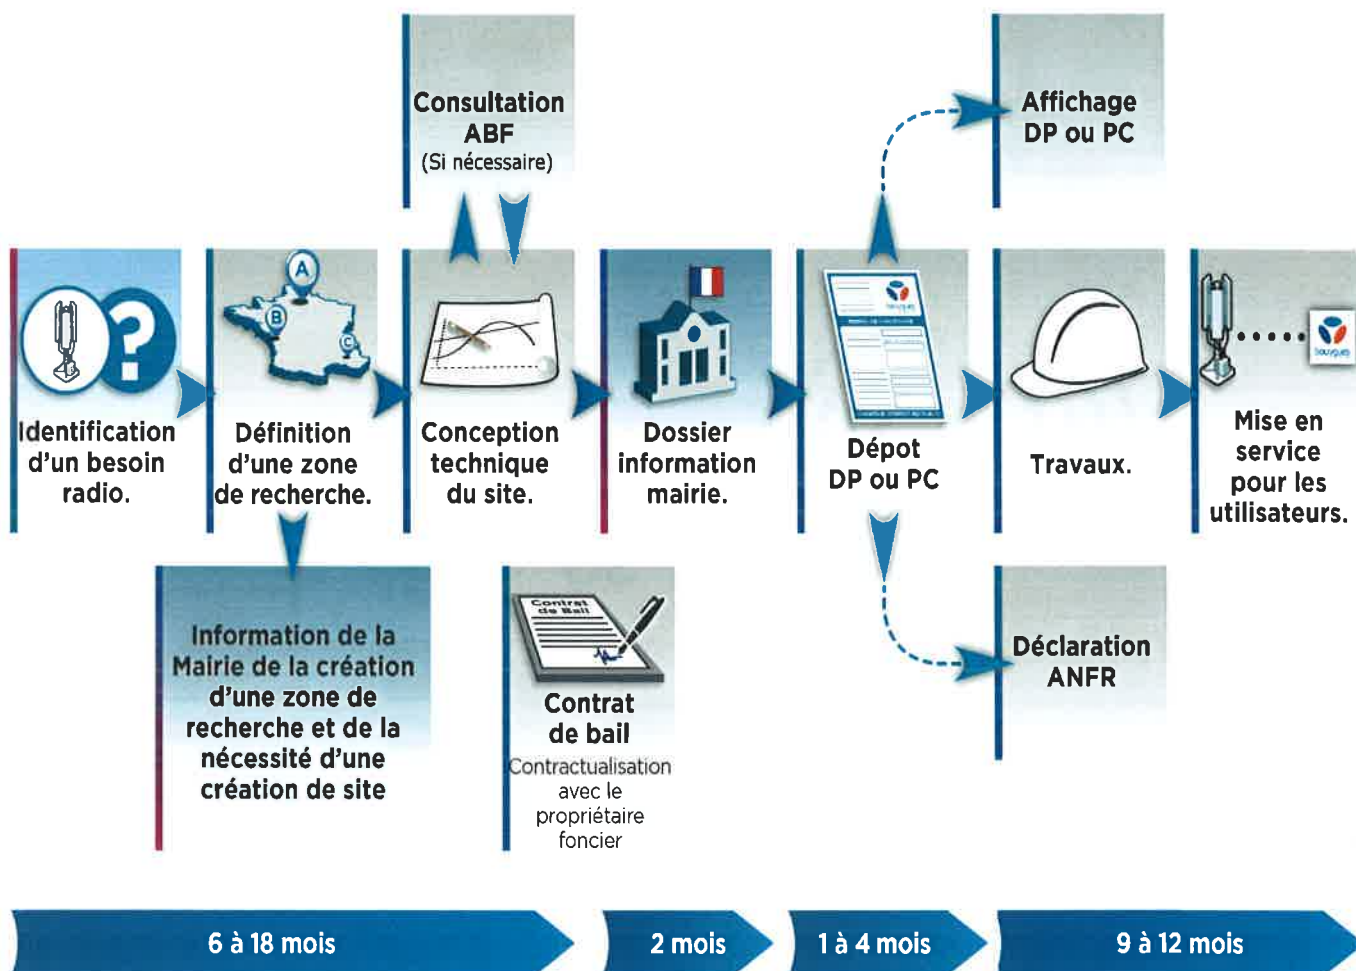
Consultation ABF
(Si nécessaire)

Affichage DP ou PC

A
B
C

Identification d'un besoin radio.

Définition d'une zone de recherche.

Conception technique du site.

Dossier information mairie.

Dépot DP ou PC

Travaux.

Mise en service pour les utilisateurs.

Information de la Mairie de la création d'une zone de recherche et de la nécessité d'une création de site

Contrat de bail

Contrat de bail
Contractualisation avec le propriétaire foncier

Déclaration ANFR

6 à 18 mois

2 mois

1 à 4 mois

9 à 12 mois